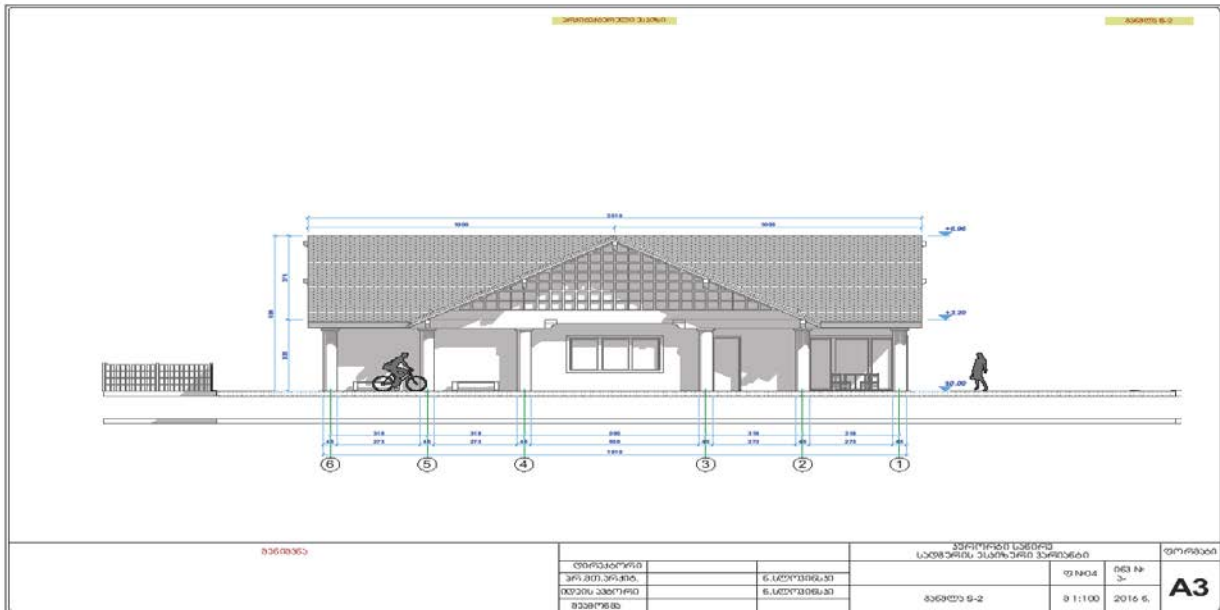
არქიტექტურული ნაწილი

ჭრილი Б-2

2310

1000

1000

+5.90

+3.20

±0.00

3.15

2.75

ბენიშვნა

დირექტორი

პრ.მთ.არქიტ.

ნ.სტურუასა

ჯგუფის ხელმძღ.

ნ.სტურუასა

შემოწმდა

პროექტის საპირე
საცხოვრებელი სახლის პროექტი

ფურცელი

ფ №04

ანგ №

ჭრილი Б-2

მ 1:100

2016 წ.

A3

6

5

4

3

2

1

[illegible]